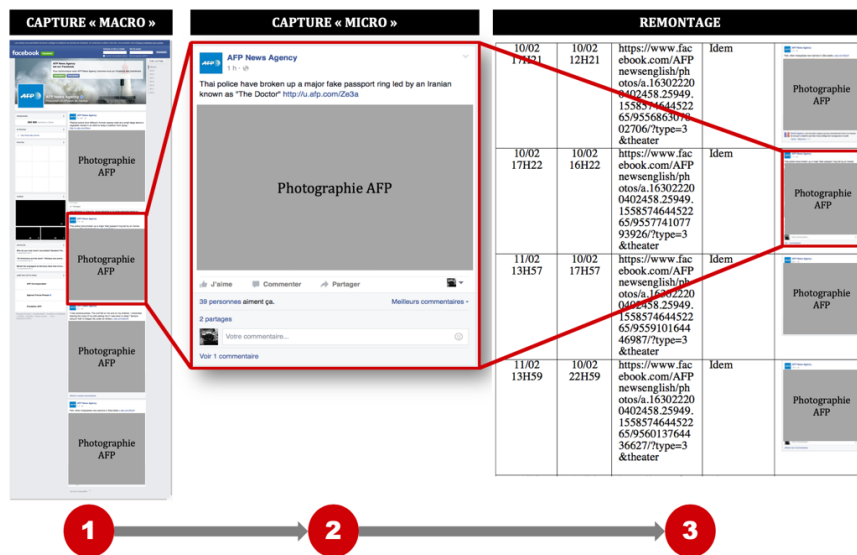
CAPTURE « MACRO »

facebook

AFP News Agency

Photographie AFP

Photographie AFP

Photographie AFP

Photographie AFP

CAPTURE « MICRO »

AFP News Agency
1 h ·

Thai police have broken up a major fake passport ring led by an Iranian known as "The Doctor" http://u.afp.com/Ze3a

Photographie AFP

J'aime Commenter Partager

39 personnes aiment ça. Meilleurs commentaires

2 partages

Votre commentaire...

Voir 1 commentaire

REMONTAGE

| | | | | |
|---|---|---|---|---|
| 10/02 17H21 | 10/02 12H21 | https://www.facebook.com/AFPnewsenglish/photos/a.163022200402458.25949.155857464452265/955686307002706/?type=3&theater | Idem | Photographie AFP |
| 10/02 17H22 | 10/02 16H22 | https://www.facebook.com/AFPnewsenglish/photos/a.163022200402458.25949.155857464452265/955774107793926/?type=3&theater | Idem | Photographie AFP |
| 11/02 13H57 | 10/02 17H57 | https://www.facebook.com/AFPnewsenglish/photos/a.163022200402458.25949.155857464452265/955910164446987/?type=3&theater | Idem | Photographie AFP |
| 11/02 13H59 | 10/02 22H59 | https://www.facebook.com/AFPnewsenglish/photos/a.163022200402458.25949.155857464452265/956013764436627/?type=3&theater | Idem | Photographie AFP |

1 2 3